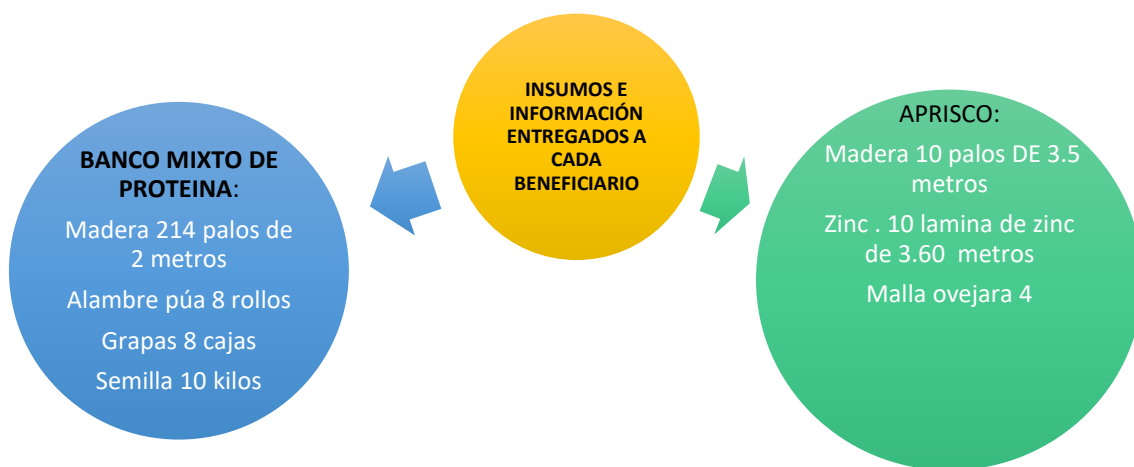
INSUMOS E INFORMACIÓN ENTREGADOS A CADA BENEFICIARIO

BANCO MIXTO DE PROTEINA:

Madera 214 palos de 2 metros

Alambre púa 8 rollos

Grapas 8 cajas

Semilla 10 kilos

APRISCO:

Madera 10 palos DE 3.5 metros

Zinc . 10 lamina de zinc de 3.60 metros

Malla ovejara 4